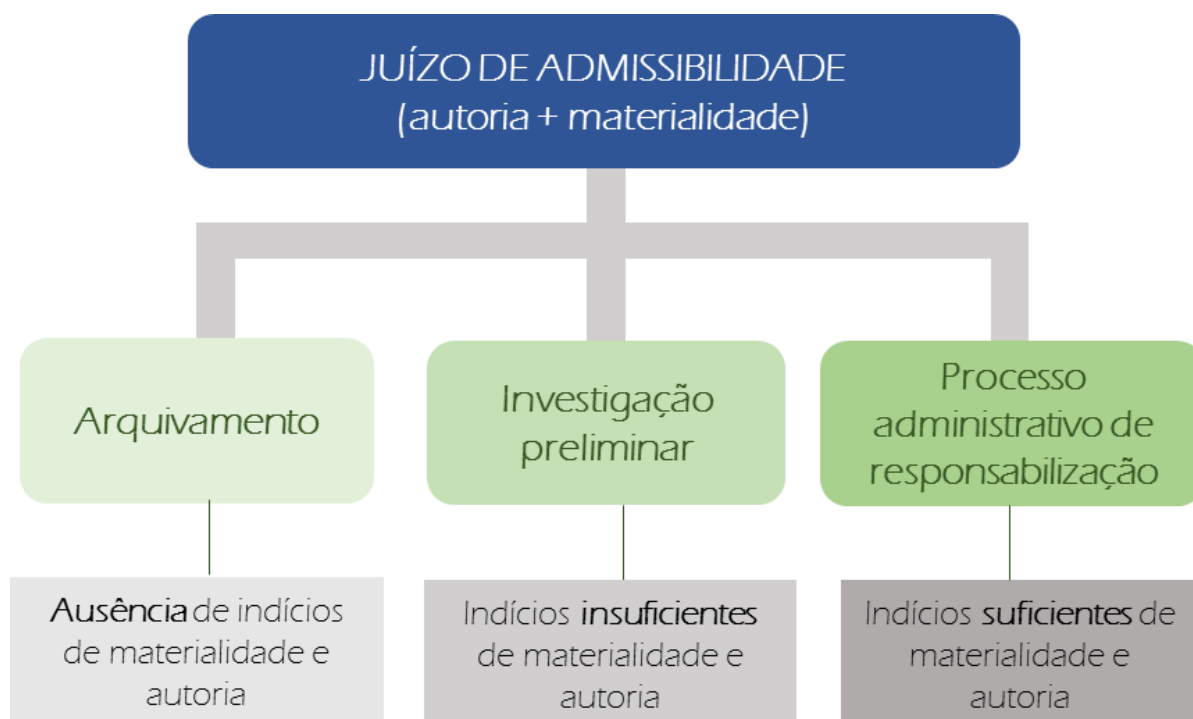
JUÍZO DE ADMISSIBILIDADE
(autoria + materialidade)

Arquivamento

Investigação preliminar

Processo administrativo de responsabilização

Ausência de indícios de materialidade e autoria

Indícios insuficientes de materialidade e autoria

Indícios suficientes de materialidade e autoria